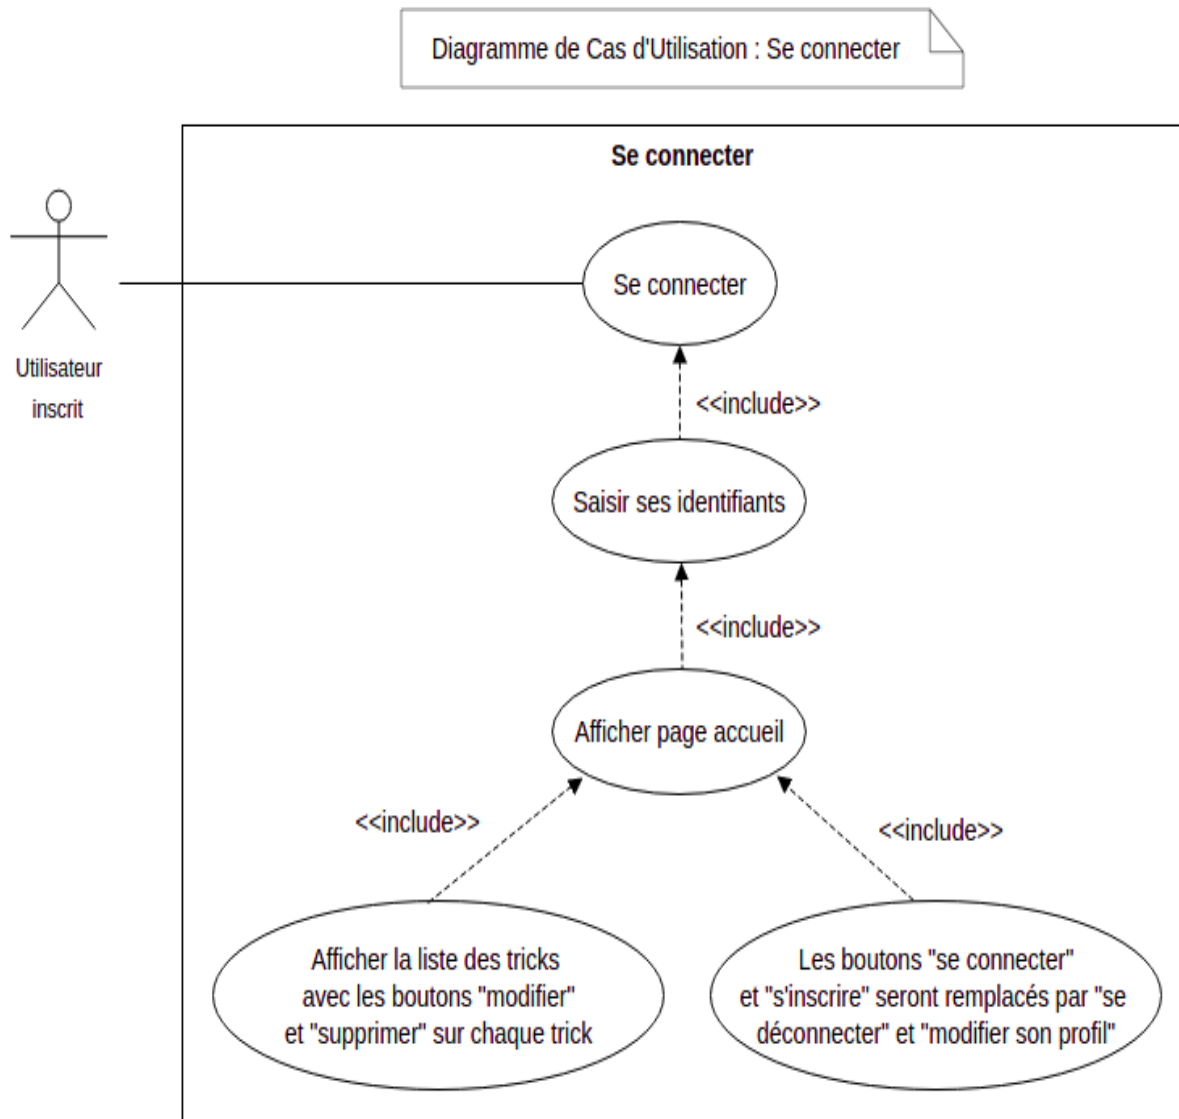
Diagramme de Cas d'Utilisation : Se connecter

Se connecter

Utilisateur inscrit

Se connecter

<<include>>

Saisir ses identifiants

<<include>>

Afficher page accueil

<<include>>

<<include>>

Afficher la liste des tricks avec les boutons "modifier" et "supprimer" sur chaque trick

Les boutons "se connecter" et "s'inscrire" seront remplacés par "se déconnecter" et "modifier son profil"